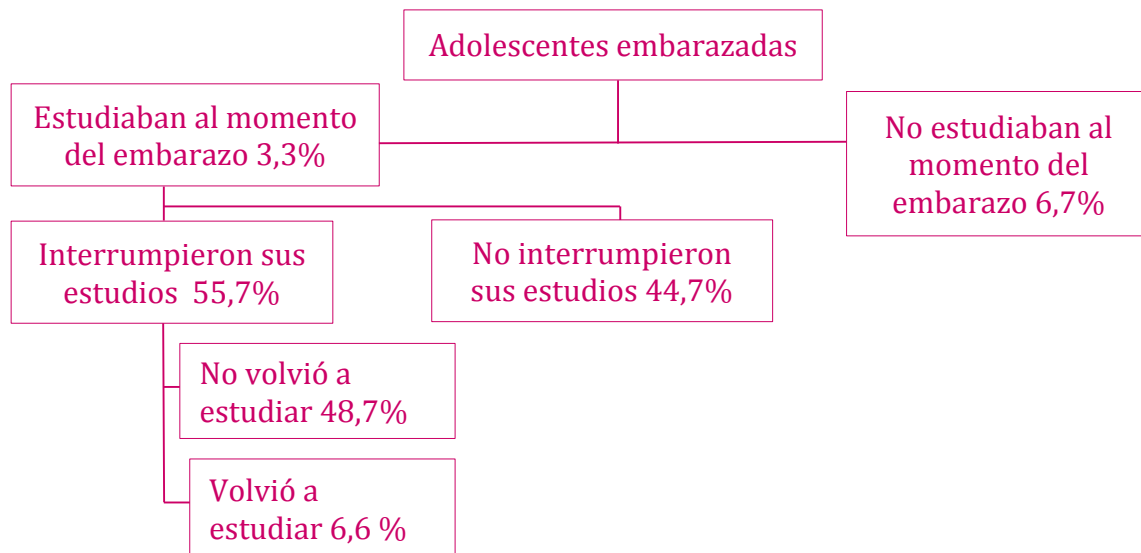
Adolescentes embarazadas

Estudiaban al momento del embarazo 3,3%

No estudiaban al momento del embarazo 6,7%

Interrumpieron sus estudios 55,7%

No interrumpieron sus estudios 44,7%

No volvió a estudiar 48,7%

Volvió a estudiar 6,6 %